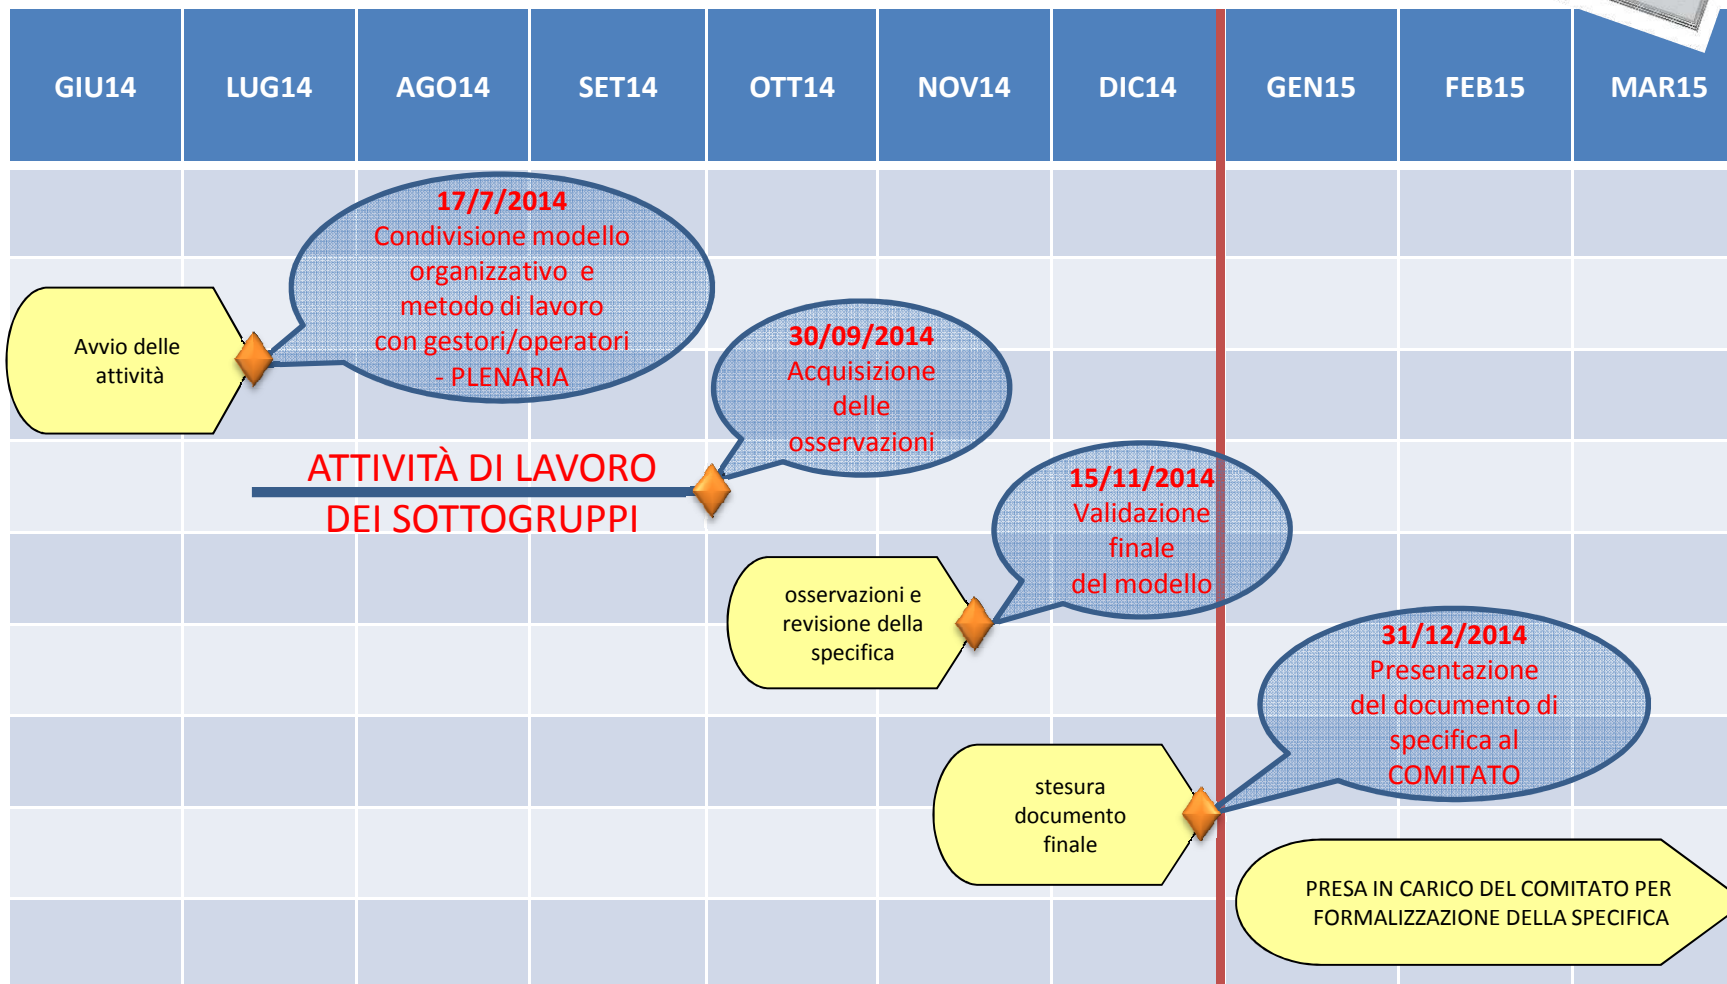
| GIU14 | LUG14 | AGO14 | SET14 | OTT14 | NOV14 | DIC14 | GEN15 | FEB15 | MAR15 |
|---|---|---|---|---|---|---|---|---|---|

17/7/2014
Condivisione modello organizzativo e metodo di lavoro con gestori/operatori - PLENARIA

Avvio delle attività

30/09/2014
Acquisizione delle osservazioni

ATTIVITÀ DI LAVORO DEI SOTTOGRUPPI

15/11/2014
Validazione finale del modello

osservazioni e revisione della specifica

31/12/2014
Presentazione del documento di specifica al COMITATO

stesura documento finale

PRESA IN CARICO DEL COMITATO PER FORMALIZZAZIONE DELLA SPECIFICA